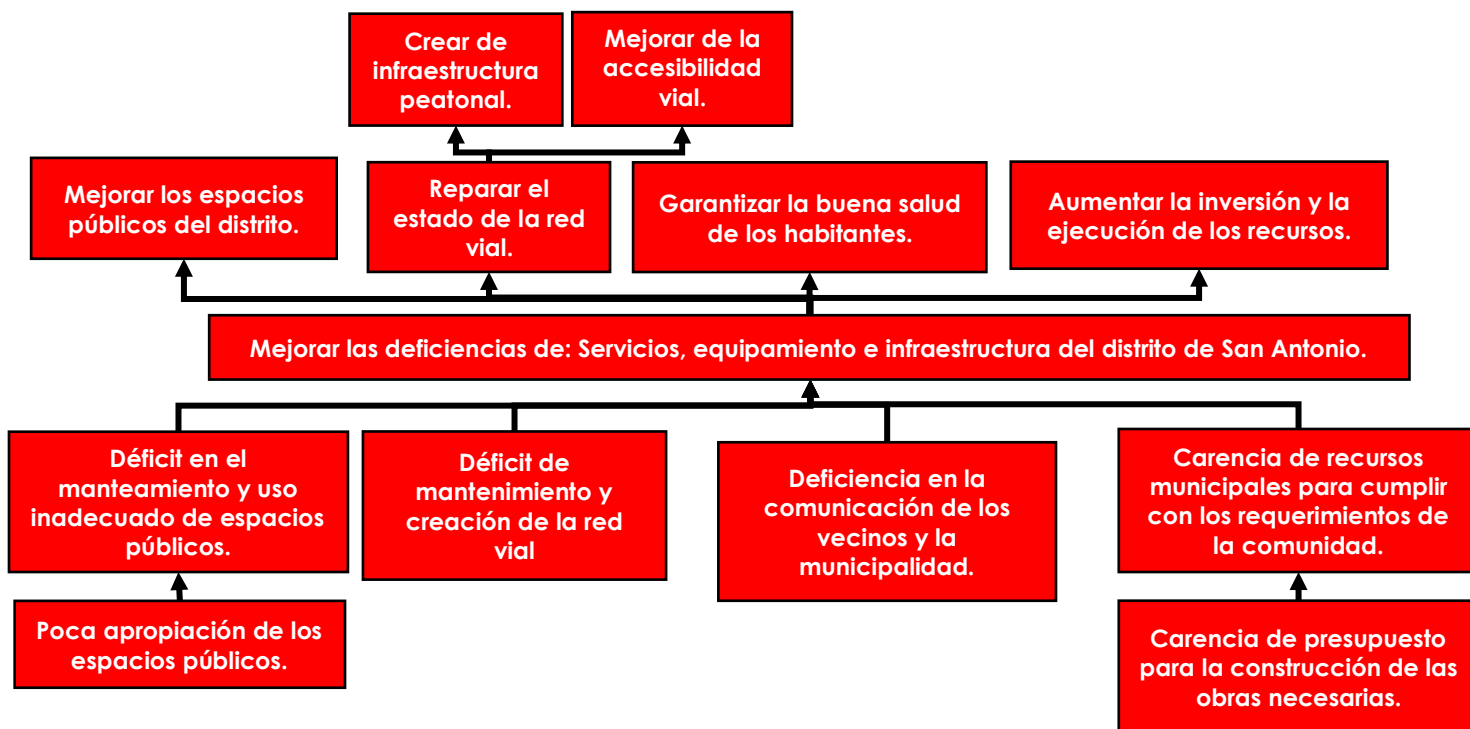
Crear de infraestructura peatonal.

Mejorar de la accesibilidad vial.

Mejorar los espacios públicos del distrito.

Reparar el estado de la red vial.

Garantizar la buena salud de los habitantes.

Aumentar la inversión y la ejecución de los recursos.

Mejorar las deficiencias de: Servicios, equipamiento e infraestructura del distrito de San Antonio.

Déficit en el manteamiento y uso inadecuado de espacios públicos.

Déficit de mantenimiento y creación de la red vial

Deficiencia en la comunicación de los vecinos y la municipalidad.

Carencia de recursos municipales para cumplir con los requerimientos de la comunidad.

Poca apropiación de los espacios públicos.

Carencia de presupuesto para la construcción de las obras necesarias.